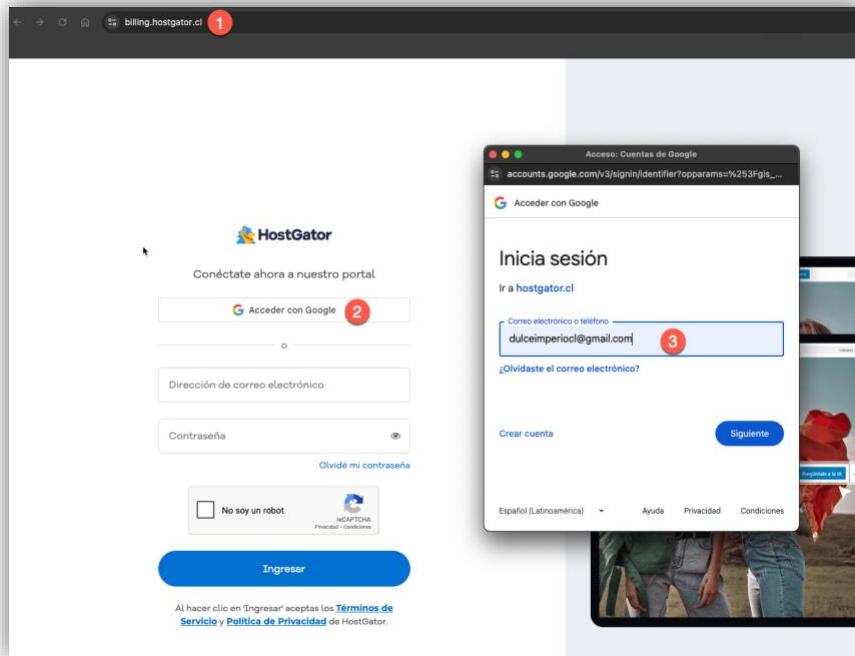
billing.hostgator.cl
1

HostGator

Conéctate ahora a nuestro portal

Acceder con Google
2

o

Dirección de correo electrónico

Contraseña

Olvidé mi contraseña

No soy un robot
reCAPTCHA
Privacidad - Condiciones

Ingresar

Al hacer clic en 'Ingresar' aceptas los Términos de Servicio y Política de Privacidad de HostGator.

Acceso: Cuentas de Google
accounts.google.com/v3/signin/identifier?opparams=%253Fgis_...

Acceder con Google

Inicia sesión

Ir a hostgator.cl

Correo electrónico o teléfono
dulceimperiocl@gmail.com
3

¿Olvidaste el correo electrónico?

Crear cuenta

Siguiente

Español (Latinoamérica)

Ayuda

Privacidad

Condiciones